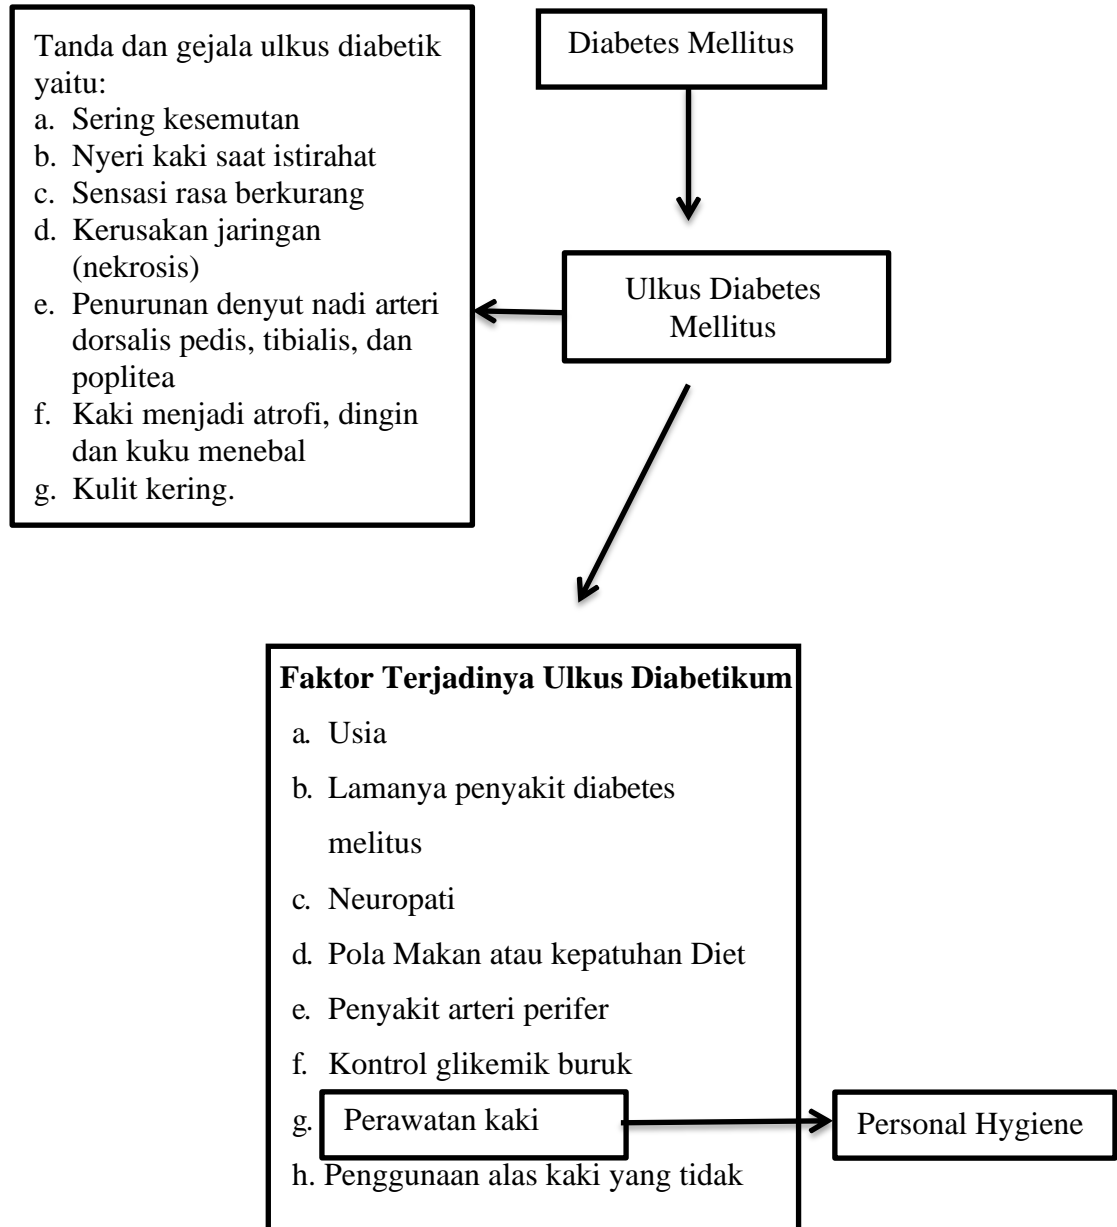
Diabetes Mellitus

Ulkus Diabetes Mellitus

Tanda dan gejala ulkus diabetik yaitu:
a. Sering kesemutan
b. Nyeri kaki saat istirahat
c. Sensasi rasa berkurang
d. Kerusakan jaringan (nekrosis)
e. Penurunan denyut nadi arteri dorsalis pedis, tibialis, dan poplitea
f. Kaki menjadi atrofi, dingin dan kuku menebal
g. Kulit kering.

**Faktor Terjadinya Ulkus Diabetikum**
a. Usia
b. Lamanya penyakit diabetes melitus
c. Neuropati
d. Pola Makan atau kepatuhan Diet
e. Penyakit arteri perifer
f. Kontrol glikemik buruk
g. Perawatan kaki
h. Penggunaan alas kaki yang tidak

Personal Hygiene